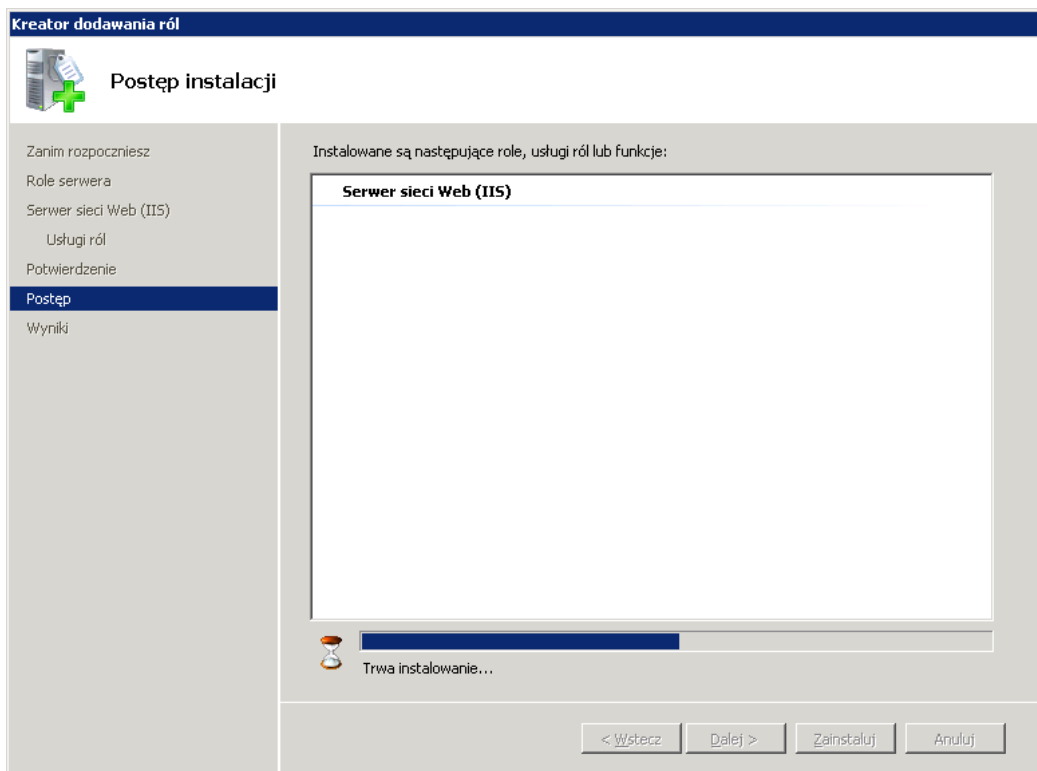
Kreator dodawania ról

Postęp instalacji

Zanim rozpoczniesz
Role serwera
Serwer sieci Web (IIS)
Usługi ról
Potwierdzenie
Postęp
Wyniki

Instalowane są następujące role, usługi ról lub funkcje:

Serwer sieci Web (IIS)

Trwa instalowanie...

< Wstecz
Dalej >
Zainstaluj
Anuluj